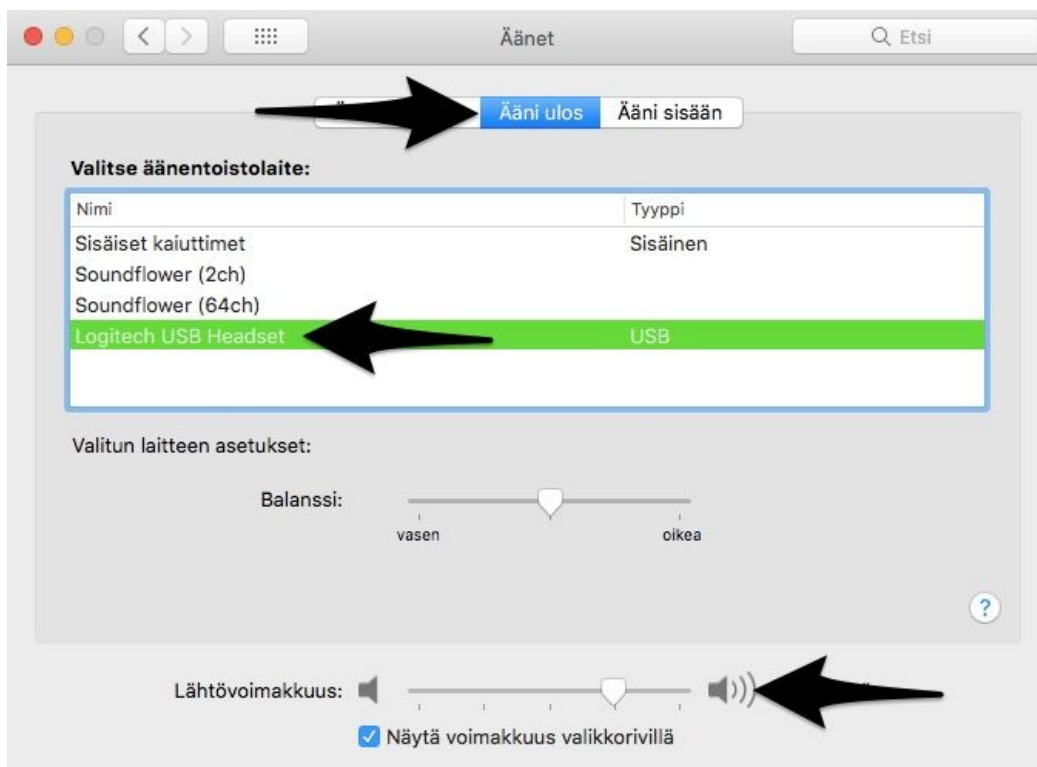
Äänet

Etsi

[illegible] Ääni ulos Ääni sisään

Valitse äänentoistolaite:

| Nimi | Tyyppi |
|---|---|
| Sisäiset kaiuttimet | Sisäinen |
| Soundflower (2ch) | |
| Soundflower (64ch) | |
| Logitech USB Headset | USB |

Valitun laitteen asetukset:

Balanssi:

vasen

oikea

?

Lähtövoimakkuus:

Näytä voimakkuus valikkorivillä